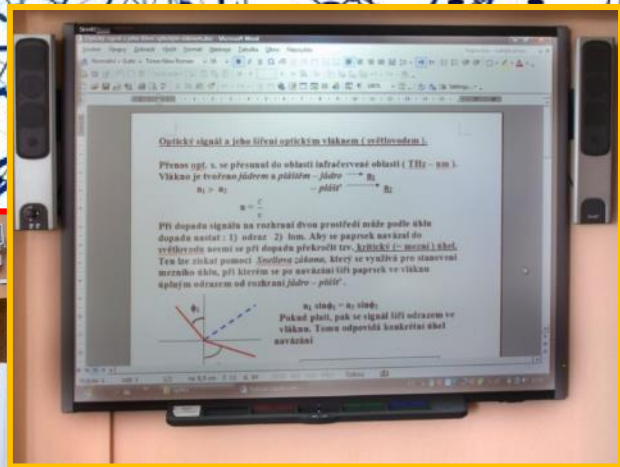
Optický signál a jeho šíření optickým vláknem ( světlovodem ).

Přenos opt. s. se přesunul do oblasti infračervené oblasti ( THz – nm ). Vlákno je tvořeno jádrem a pláštěm – jádro → $n_1$
$n_1 > n_2$ – plášť → $n_2$

$n = \frac{c}{v}$

Při dopadu signálu na rozhraní dvou prostředí může podle úhlu dopadu nastat : 1) odraz 2) lom. Aby se paprsek navázal do světlovodu nesmí se při dopadu překročit tzv. kritický (= mezní ) úhel. Ten lze získat pomocí Snellova zákona, který se využívá pro stanovení mezního úhlu, při kterém se po navázání šíří paprsek ve vláknu úplným odrazem od rozhraní jádro – plášť .

$\varphi_1$

$n_1 \sin\varphi_1 = n_2 \sin\varphi_2$
Pokud platí, pak se signál šíří odrazem ve vláknu. Tomu odpovídá konkrétní úhel navázání